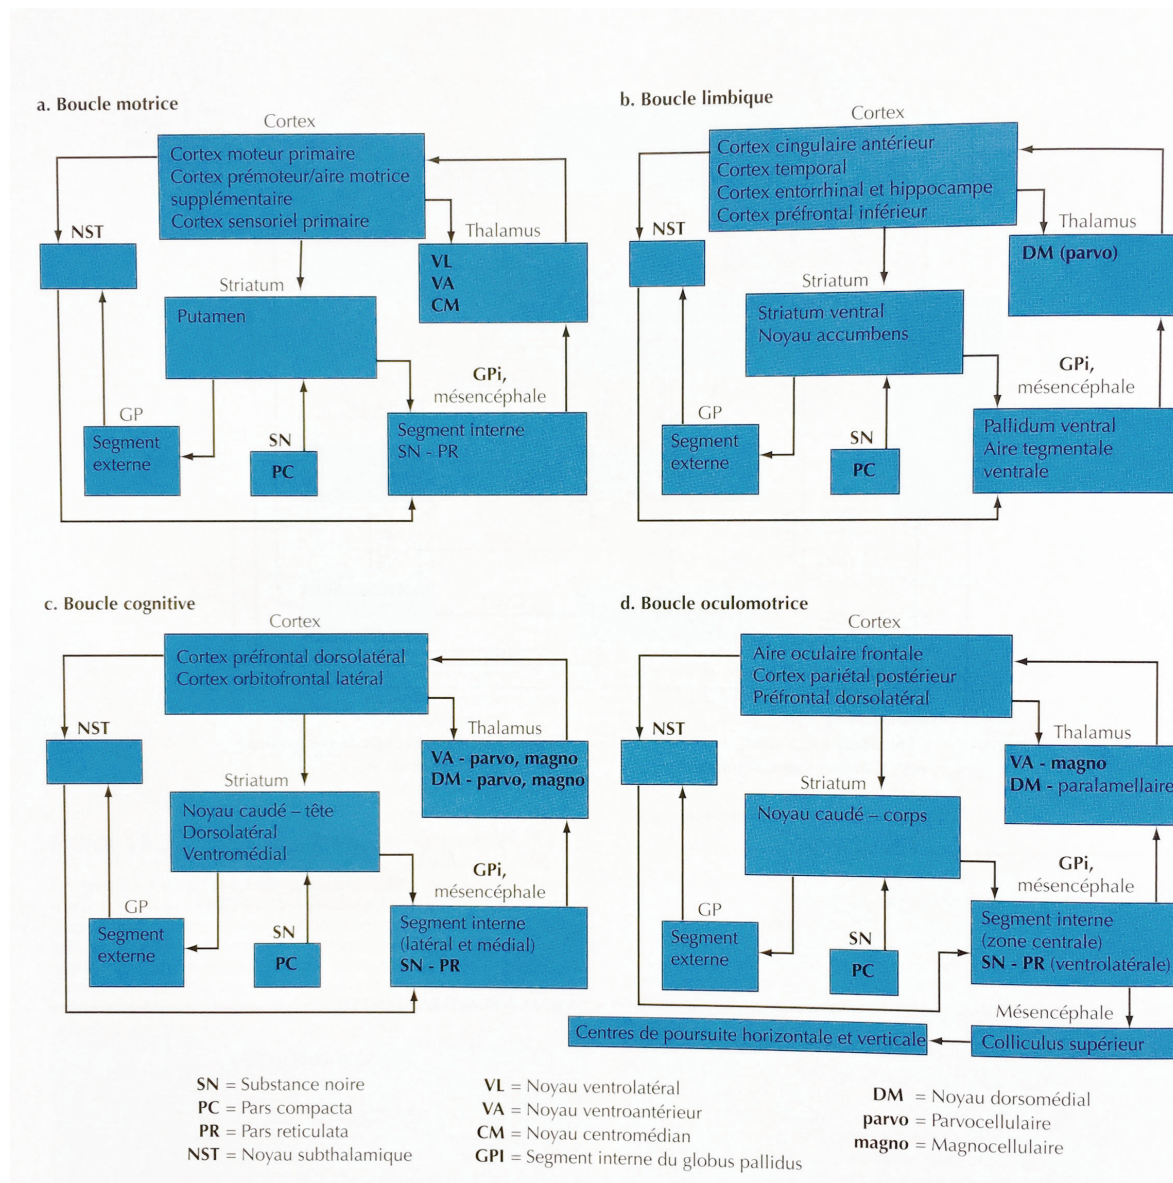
a. Boucle motrice

Cortex

Cortex moteur primaire
Cortex prémoteur/aire motrice supplémentaire
Cortex sensoriel primaire

NST

Thalamus

VL
VA
CM

Striatum

Putamen

GPi, mésencéphale

GP

Segment externe

SN

PC

Segment interne
SN - PR

b. Boucle limbique

Cortex

Cortex cingulaire antérieur
Cortex temporal
Cortex entorrhinal et hippocampe
Cortex préfrontal inférieur

NST

Thalamus

DM (parvo)

Striatum

Striatum ventral
Noyau accumbens

GPi, mésencéphale

GP

Segment externe

SN

PC

Pallidum ventral
Aire tegmentale ventrale

c. Boucle cognitive

Cortex

Cortex préfrontal dorsolatéral
Cortex orbitofrontal latéral

NST

Thalamus

VA - parvo, magno
DM - parvo, magno

Striatum

Noyau caudé – tête
Dorsolatéral
Ventromédial

GPi, mésencéphale

GP

Segment externe

SN

PC

Segment interne
(latéral et médial)
SN - PR

d. Boucle oculomotrice

Cortex

Aire oculaire frontale
Cortex pariétal postérieur
Préfrontal dorsolatéral

NST

Thalamus

VA - magno
DM - paralamellaire

Striatum

Noyau caudé – corps

GPi, mésencéphale

GP

Segment externe

SN

PC

Segment interne
(zone centrale)
SN - PR (ventrolatérale)

Mésencéphale

Centres de poursuite horizontale et verticale

Colliculus supérieur

SN = Substance noire
PC = Pars compacta
PR = Pars reticulata
NST = Noyau subthalamique

VL = Noyau ventrolatéral
VA = Noyau ventroantérieur
CM = Noyau centromédian
GPI = Segment interne du globus pallidus

DM = Noyau dorsomédial
parvo = Parvocellulaire
magno = Magnocellulaire